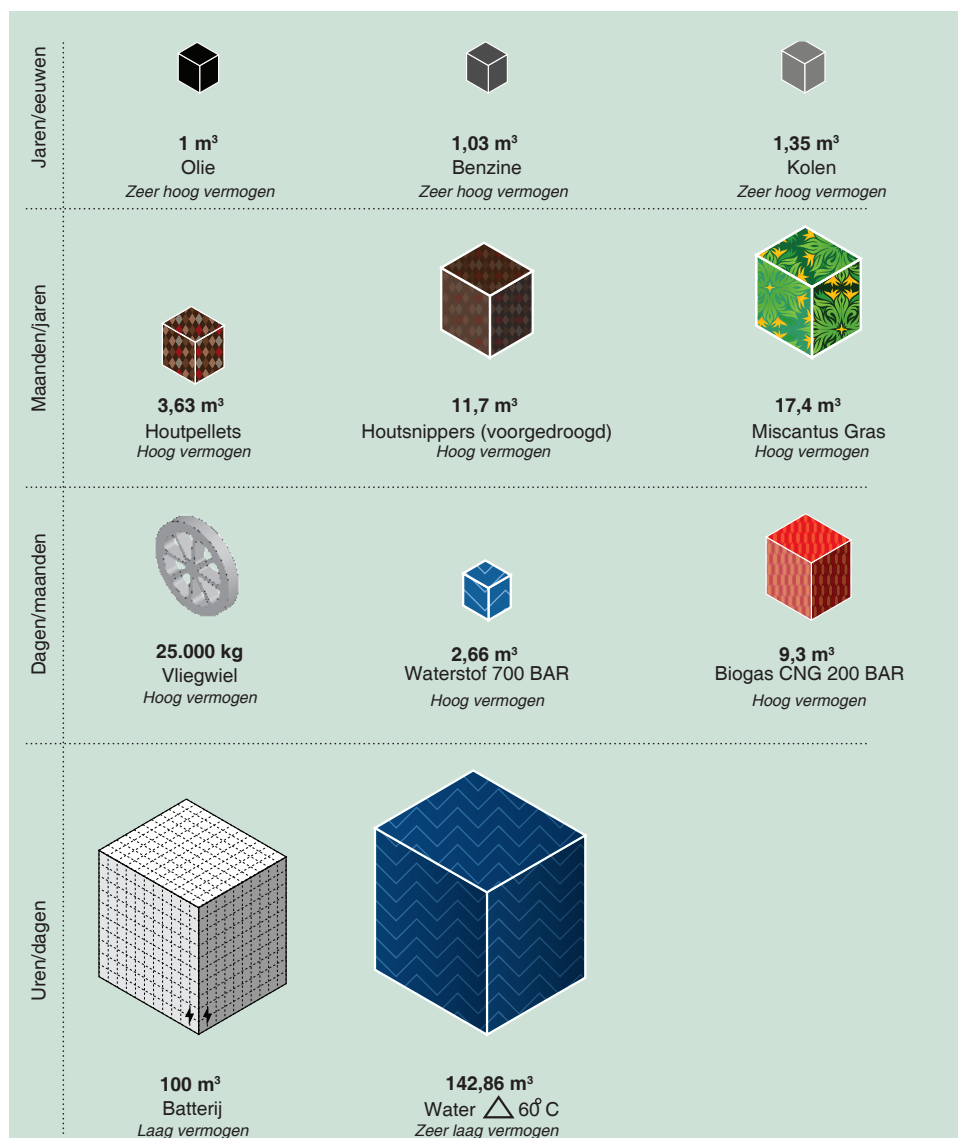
Jaren/eeuwen

**1 m³**
Olie
*Zeer hoog vermogen*

**1,03 m³**
Benzine
*Zeer hoog vermogen*

**1,35 m³**
Kolen
*Zeer hoog vermogen*

Maanden/jaren

**3,63 m³**
Houtpellets
*Hoog vermogen*

**11,7 m³**
Houtsnippers (voorgedroogd)
*Hoog vermogen*

**17,4 m³**
Miscantus Gras
*Hoog vermogen*

Dagen/maanden

**25.000 kg**
Vliegwiel
*Hoog vermogen*

**2,66 m³**
Waterstof 700 BAR
*Hoog vermogen*

**9,3 m³**
Biogas CNG 200 BAR
*Hoog vermogen*

Uren/dagen

**100 m³**
Batterij
*Laag vermogen*

**142,86 m³**
Water $\triangle$ 60° C
*Zeer laag vermogen*